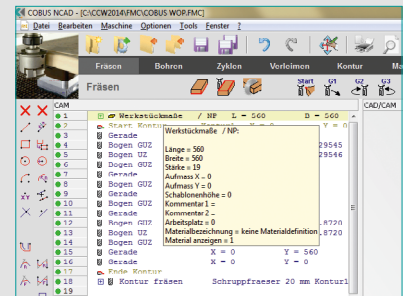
COBUS NCAD - [C:\CCW2014\FMC\COBUS WOP.FMC]

Datei Bearbeiten Maschine Optionen Tools Fenster ?

Fräsen Bohren Zyklen Verleimen Kontur Ma

Fräsen

Start G1 G2 G3

CAM

CAD/CAM

1 Werkstückmaße / NP L = 560 B = 560
2 Start Kontur
3 Gerade
4 Bogen GUZ
5 Bogen UZ
6 Bogen GUZ
7 Gerade
8 Bogen GUZ
9 Gerade
10 Bogen GUZ
11 Bogen UZ
12 Bogen GUZ
13 Gerade
14 Bogen GUZ
15 Bogen UZ
16 Gerade X = 0 Y = 560
17 Gerade X = 0 Y = 0
18 Ende Kontur
19 Kontur fräsen Schruppfraeser 20 mm Konturl

Y = 0
29545
29545
19
8720
8720
8720

Werkstückmaße / NP:

Länge = 560
Breite = 560
Stärke = 19
Aufmass X = 0
Aufmass Y = 0
Schablonenhöhe = 0
Kommentar 1 =
Kommentar 2 =
Arbeitsplatz = 0
Materialbezeichnung = keine Materialdefinition
Material anzeigen = 1